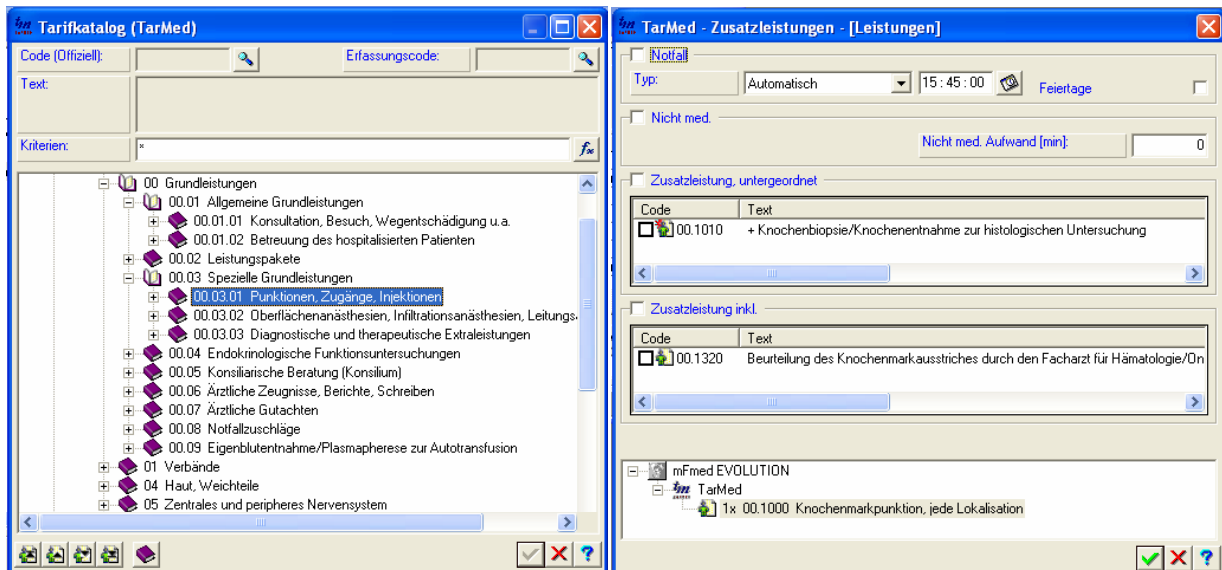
Tarifkatalog (TarMed)

Code (Offiziell):
Erfassungscode:
Text:
Kriterien:
*

00 Grundleistungen
00.01 Allgemeine Grundleistungen
00.01.01 Konsultation, Besuch, Wegentschädigung u.a.
00.01.02 Betreuung des hospitalisierten Patienten
00.02 Leistungspakete
00.03 Spezielle Grundleistungen
00.03.01 Punktionen, Zugänge, Injektionen
00.03.02 Oberflächenanästhesien, Infiltrationsanästhesien, Leitungs
00.03.03 Diagnostische und therapeutische Extraleistungen
00.04 Endokrinologische Funktionsuntersuchungen
00.05 Konsiliarische Beratung (Konsilium)
00.06 Ärztliche Zeugnisse, Berichte, Schreiben
00.07 Ärztliche Gutachten
00.08 Notfallzuschläge
00.09 Eigenblutentnahme/Plasmapherese zur Autotransfusion
01 Verbände
04 Haut, Weichteile
05 Zentrales und peripheres Nervensystem

TarMed - Zusatzleistungen - [Leistungen]

Notfall
Typ: Automatisch 15 : 45 : 00 Feiertage

Nicht med.
Nicht med. Aufwand [min]: 0

Zusatzleistung, untergeordnet

| Code | Text |
|---|---|
| 00.1010 | + Knochenbiopsie/Knochenentnahme zur histologischen Untersuchung |

Zusatzleistung inkl.

| Code | Text |
|---|---|
| 00.1320 | Beurteilung des Knochenmarkausstriches durch den Facharzt für Hämatologie/On |

mFmed EVOLUTION
TarMed
1x 00.1000 Knochenmarkpunktion, jede Lokalisation